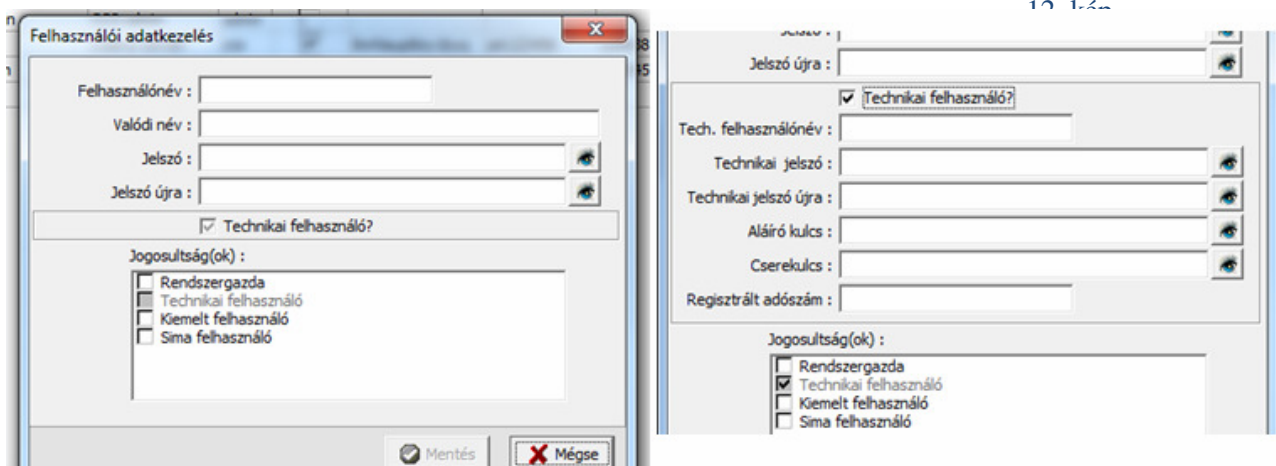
Felhasználói adatkezelés

Felhasználónév :

Valódi név :

Jelszó :

Jelszó újra :

Technikai felhasználó?

Jogosultság(ok) :

Rendszergazda

Technikai felhasználó

Kiemelt felhasználó

Sima felhasználó

Mentés

Mégse

12. kép

Jelszó :

Jelszó újra :

Technikai felhasználó?

Tech. felhasználónév :

Technikai jelszó :

Technikai jelszó újra :

Aláíró kulcs :

Cserekulcs :

Regisztrált adószám :

Jogosultság(ok) :

Rendszergazda

Technikai felhasználó

Kiemelt felhasználó

Sima felhasználó